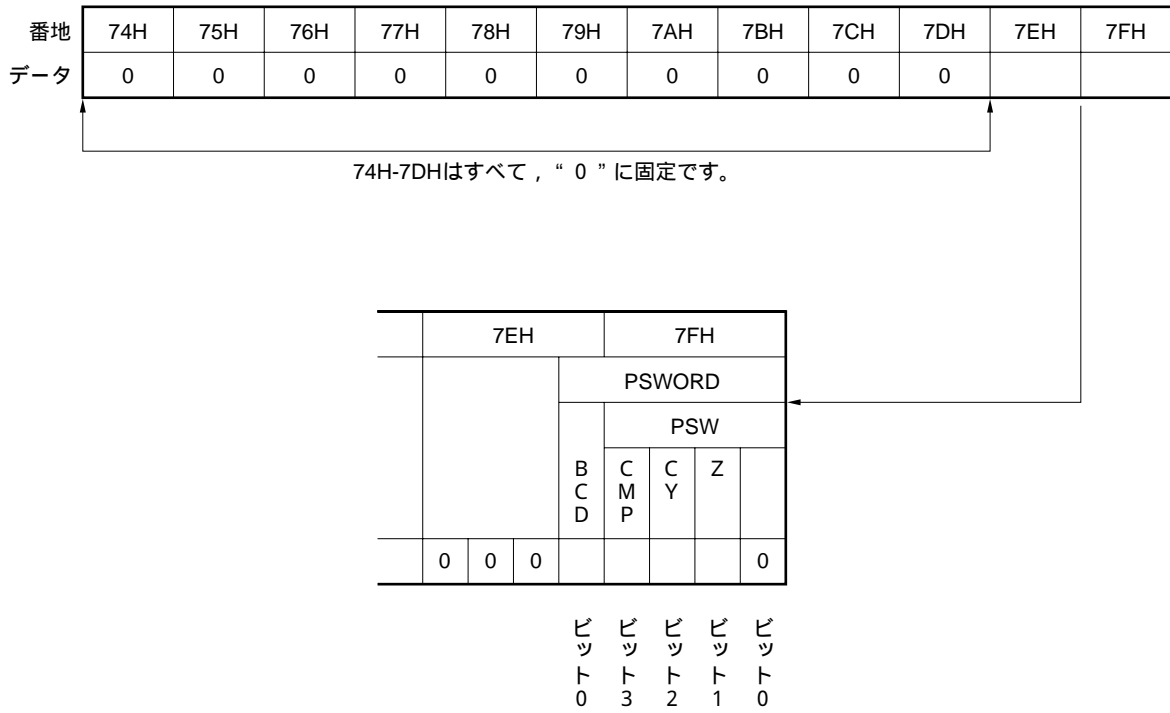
| 番地 | 74H | 75H | 76H | 77H | 78H | 79H | 7AH | 7BH | 7CH | 7DH | 7EH | 7FH |
|---|---|---|---|---|---|---|---|---|---|---|---|---|
| データ | 0 | 0 | 0 | 0 | 0 | 0 | 0 | 0 | 0 | 0 | | |

74H-7DHはすべて，“ 0 ”に固定です。

| | 7EH | | | 7FH | | | | |
|---|---|---|---|---|---|---|---|---|
| | | | | PSWORD | | | | |
| | | | | | PSW | | | |
| | | | | BCD | CMP | CY | Z | |
| | 0 | 0 | 0 | | | | | 0 |

ビット0 ビット3 ビット2 ビット1 ビット0